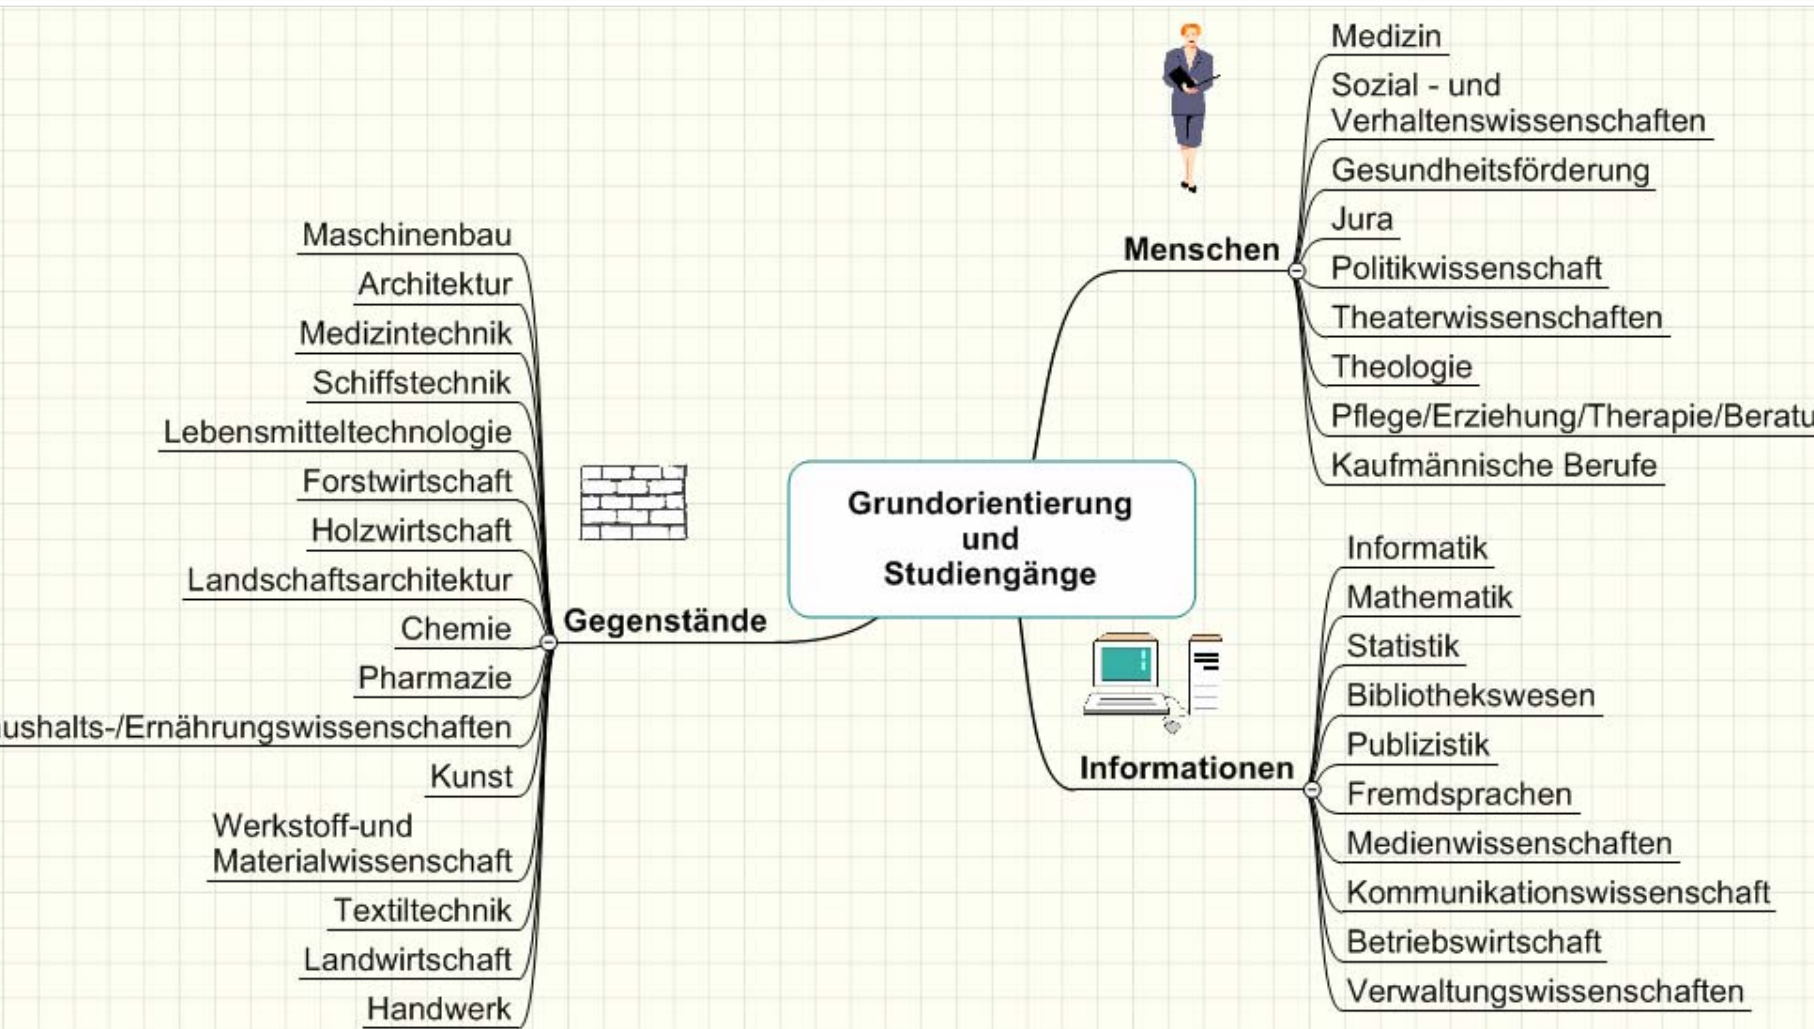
Grundorientierung
und
Studiengänge

Menschen

Medizin
Sozial - und Verhaltenswissenschaften
Gesundheitsförderung
Jura
Politikwissenschaft
Theaterwissenschaften
Theologie
Pflege/Erziehung/Therapie/Beratu
Kaufmännische Berufe

Informationen

Informatik
Mathematik
Statistik
Bibliothekswesen
Publizistik
Fremdsprachen
Medienwissenschaften
Kommunikationswissenschaft
Betriebswirtschaft
Verwaltungswissenschaften

Gegenstände

Maschinenbau
Architektur
Medizintechnik
Schiffstechnik
Lebensmitteltechnologie
Forstwirtschaft
Holzwirtschaft
Landschaftsarchitektur
Chemie
Pharmazie
ushalts-/Ernährungswissenschaften
Kunst
Werkstoff-und Materialwissenschaft
Textiltechnik
Landwirtschaft
Handwerk